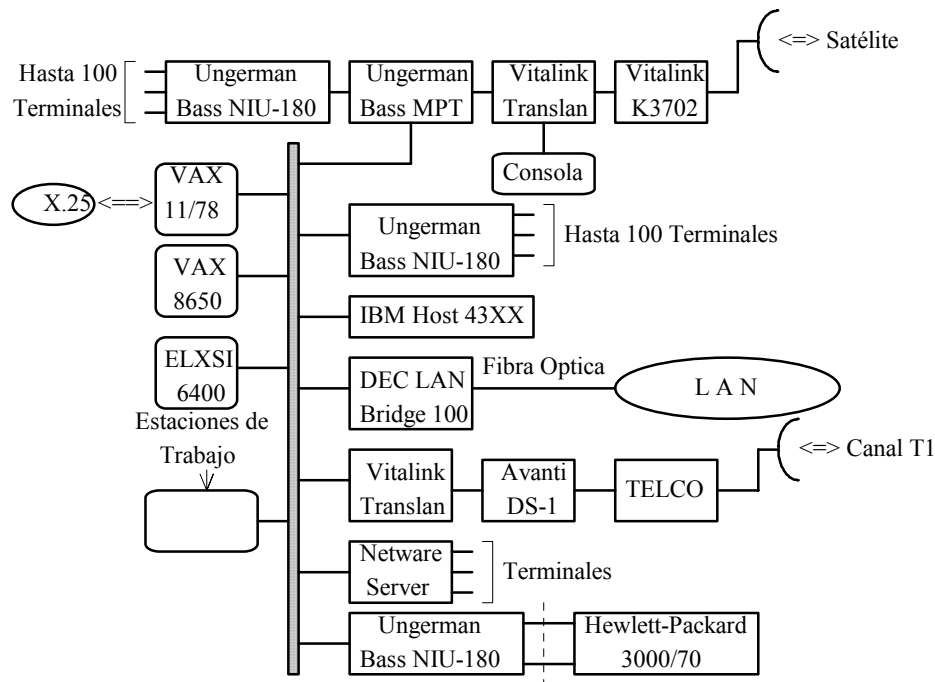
Hasta 100 Terminales

Ungerman Bass NIU-180

Ungerman Bass MPT

Vitalink Translan

Vitalink K3702

<=> Satélite

Consola

X.25 <==>

VAX 11/78

Ungerman Bass NIU-180

Hasta 100 Terminales

VAX 8650

IBM Host 43XX

ELXSI 6400

DEC LAN Bridge 100

Fibra Optica

L A N

Estaciones de Trabajo

Vitalink Translan

Avanti DS-1

TELCO

<=> Canal T1

Netware Server

Terminales

Ungerman Bass NIU-180

Hewlett-Packard 3000/70